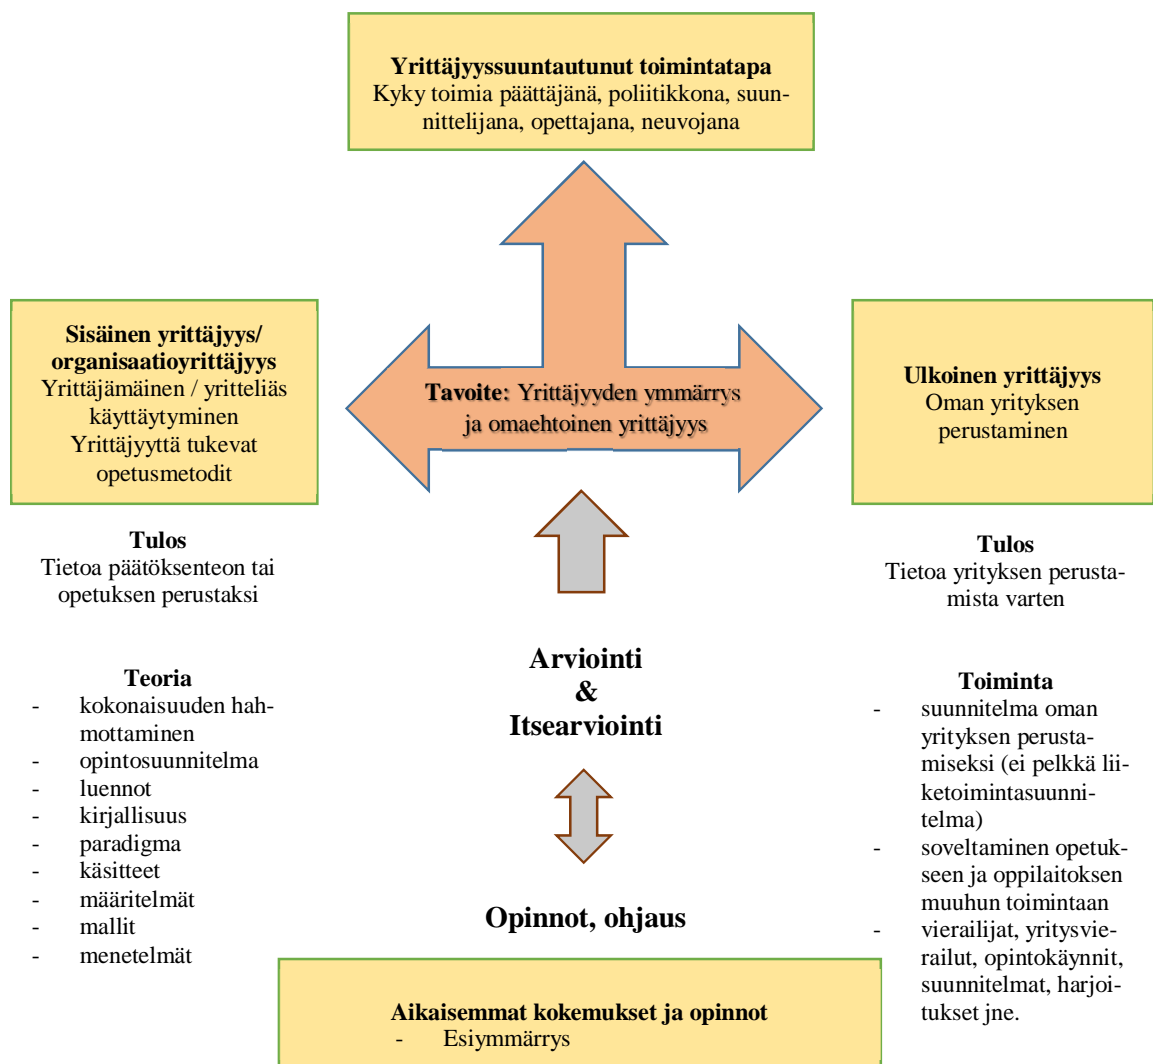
**Yrittäjyyssuuntautunut toimintatapa**
Kyky toimia päättäjänä, poliitikkona, suunnittelijana, opettajana, neuvojana

**Sisäinen yrittäjyys/ organisaatioyrittäjyys**
Yrittäjämäinen / yritteliäs käyttäytyminen
Yrittäjyyttä tukevat opetusmetodit

**Tavoite:** Yrittäjyyden ymmärrys ja omaehtoinen yrittäjyys

**Ulkoinen yrittäjyys**
Oman yrityksen perustaminen

**Tulos**
Tietoa päätöksenteon tai opetuksen perustaksi

**Tulos**
Tietoa yrityksen perustamista varten

**Teoria**
- kokonaisuuden hahmottaminen
- opintosuunnitelma
- luennot
- kirjallisuus
- paradigma
- käsitteet
- määritelmät
- mallit
- menetelmät

**Arviointi & Itsearviointi**

**Toiminta**
- suunnitelma oman yrityksen perustamiseksi (ei pelkkä liiketoimintasuunnitelma)
- soveltaminen opetukseen ja oppilaitoksen muuhun toimintaan
- vierailijat, yritysvierailut, opintokäynnit, suunnitelmat, harjoitukset jne.

**Opinnot, ohjaus**

**Aikaisemmat kokemukset ja opinnot**
- Esiymmärrys